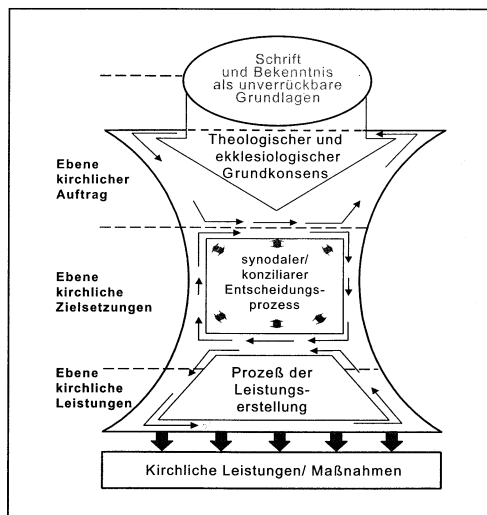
Schrift und Bekenntnis als unverrückbare Grundlagen

Theologischer und ekklesiologischer Grundkonsens

Ebene kirchlicher Auftrag

Ebene kirchliche Zielsetzungen

synodaler/ konziliarer Entscheidungsprozess

Ebene kirchliche Leistungen

Prozeß der Leistungserstellung

Kirchliche Leistungen/ Maßnahmen